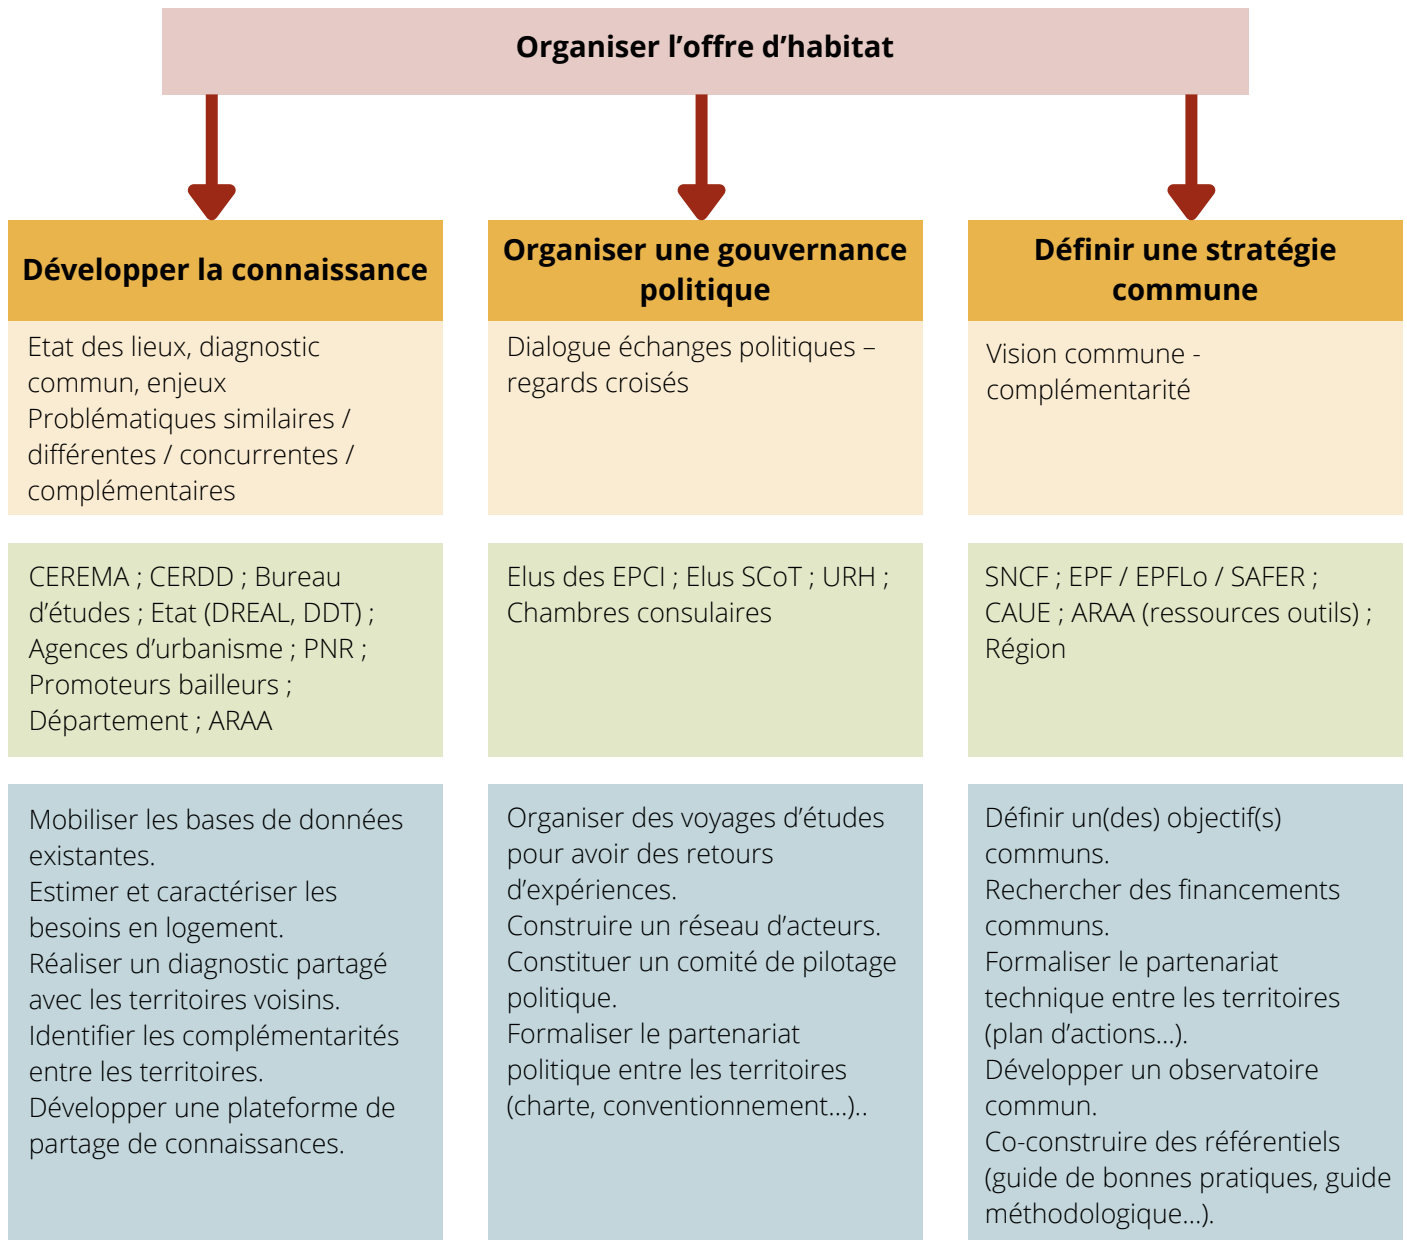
Organiser l’offre d’habitat

Développer la connaissance

Etat des lieux, diagnostic commun, enjeux
Problématiques similaires / différentes / concurrentes / complémentaires

CEREMA ; CERDD ; Bureau d’études ; Etat (DREAL, DDT) ; Agences d’urbanisme ; PNR ; Promoteurs bailleurs ; Département ; ARAA

Mobiliser les bases de données existantes.
Estimer et caractériser les besoins en logement.
Réaliser un diagnostic partagé avec les territoires voisins.
Identifier les complémentarités entre les territoires.
Développer une plateforme de partage de connaissances.

Organiser une gouvernance politique

Dialogue échanges politiques – regards croisés

Elus des EPCI ; Elus SCoT ; URH ; Chambres consulaires

Organiser des voyages d’études pour avoir des retours d’expériences.
Construire un réseau d’acteurs.
Constituer un comité de pilotage politique.
Formaliser le partenariat politique entre les territoires (charte, conventionnement…)..

Définir une stratégie commune

Vision commune - complémentarité

SNCF ; EPF / EPFLo / SAFER ; CAUE ; ARAA (ressources outils) ; Région

Définir un(des) objectif(s) communs.
Rechercher des financements communs.
Formaliser le partenariat technique entre les territoires (plan d’actions…).
Développer un observatoire commun.
Co-construire des référentiels (guide de bonnes pratiques, guide méthodologique…).